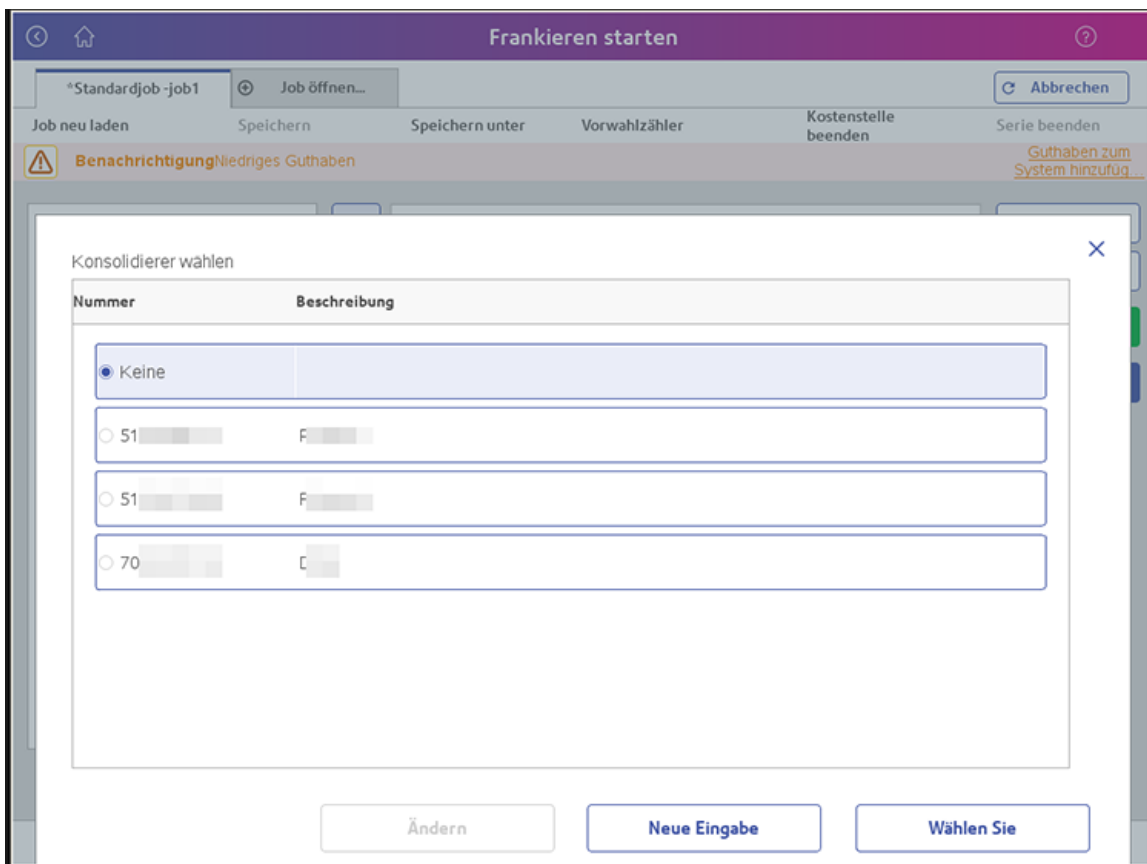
Frankieren starten

*Standardjob -job1

Job öffnen...

Abbrechen

Job neu laden

Speichern

Speichern unter

Vorwahlzähler

Kostenstelle beenden

Serie beenden

BenachrichtigungNiedriges Guthaben

Guthaben zum System hinzufüg

Konsolidierer wählen

| Nummer | Beschreibung |
|---|---|
| Keine | |
| 51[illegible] | F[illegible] |
| 51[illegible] | F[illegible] |
| 70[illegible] | D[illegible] |

Ändern

Neue Eingabe

Wählen Sie